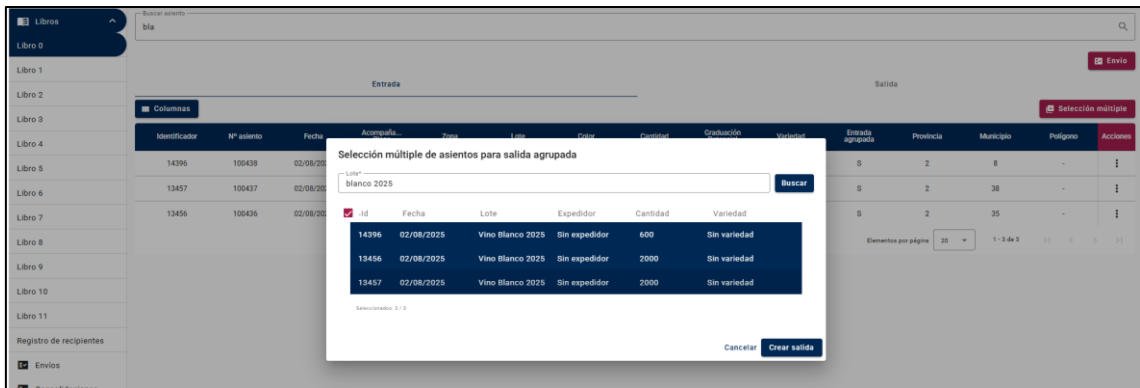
Libros
Libro 0
Libro 1
Libro 2
Libro 3
Libro 4
Libro 5
Libro 6
Libro 7
Libro 8
Libro 9
Libro 10
Libro 11
Registro de recipientes
Envíos
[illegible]

Buscar asiento
bla

Envío

Entrada
Salida

Columnas
Selección múltiple

| Identificador | Nº asiento | Fecha | Acompaña... | Zona | Lote | Color | Cantidad | Graduación | Variedad | Entrada agrupada | Provincia | Municipio | Polígono | Acciones |
|---|---|---|---|---|---|---|---|---|---|---|---|---|---|---|
| 14396 | 100438 | 02/08/20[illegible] | | | | | | | | S | 2 | 8 | - | ⋮ |
| 13457 | 100437 | 02/08/20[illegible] | | | | | | | | S | 2 | 38 | - | ⋮ |
| 13456 | 100436 | 02/08/20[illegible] | | | | | | | | S | 2 | 35 | - | ⋮ |

Elementos por página 20 1 - 3 de 3

Selección múltiple de asientos para salida agrupada

Lote*
blanco 2025
Buscar

| Id | Fecha | Lote | Expedidor | Cantidad | Variedad |
|---|---|---|---|---|---|
| 14396 | 02/08/2025 | Vino Blanco 2025 | Sin expedidor | 600 | Sin variedad |
| 13456 | 02/08/2025 | Vino Blanco 2025 | Sin expedidor | 2000 | Sin variedad |
| 13457 | 02/08/2025 | Vino Blanco 2025 | Sin expedidor | 2000 | Sin variedad |

Seleccionados: 3 / 3

Cancelar
Crear salida